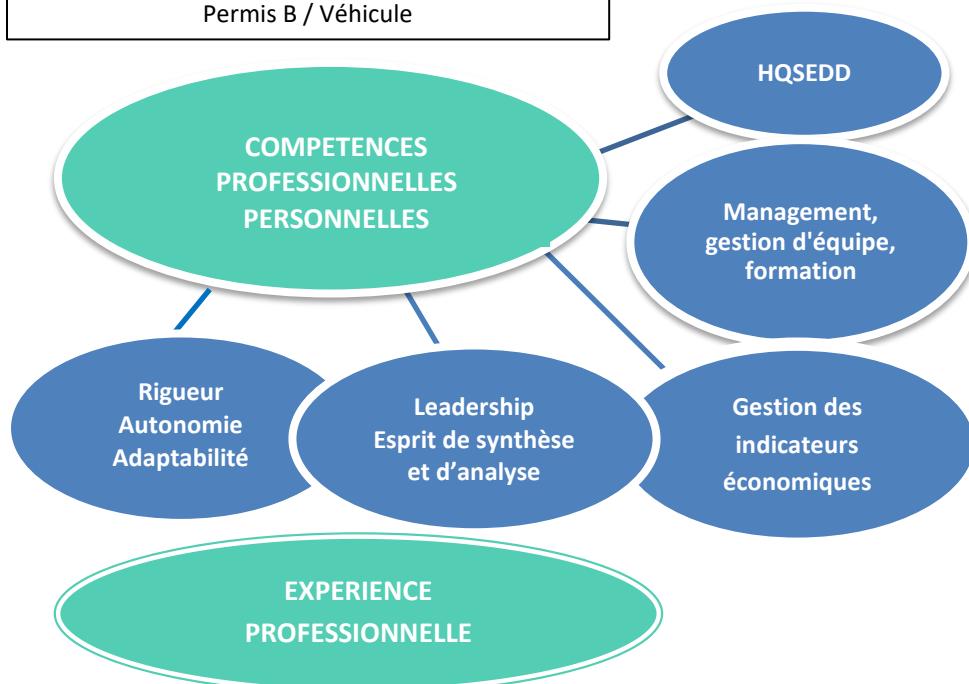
Permis B / Véhicule

COMPETENCES PROFESSIONNELLES PERSONNELLES

HQSEDD

Management, gestion d'équipe, formation

Rigueur
Autonomie
Adaptabilité

Leadership
Esprit de synthèse et d'analyse

Gestion des indicateurs économiques

EXPERIENCE PROFESSIONNELLE